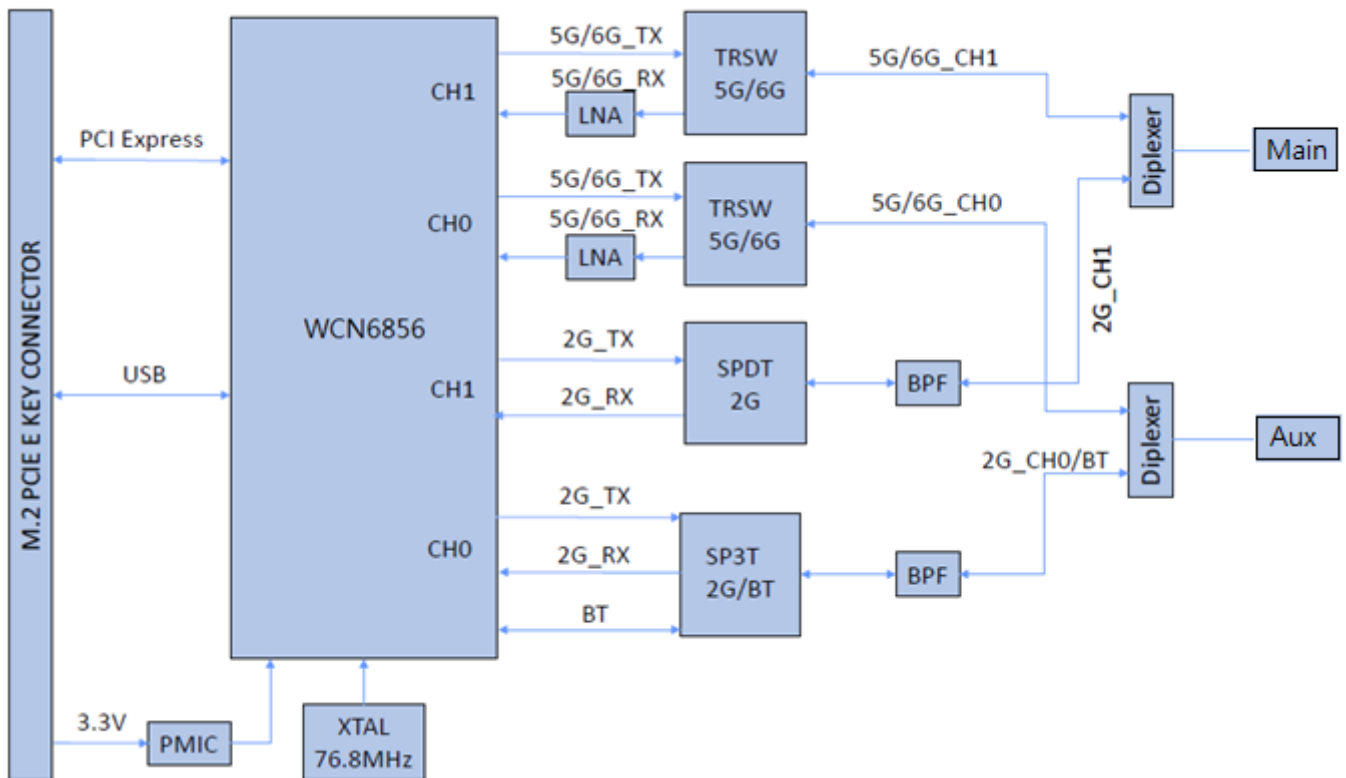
M.2 PCIE E KEY CONNECTOR

PCI Express

USB

3.3V

PMIC

WCN6856

CH1

CH0

CH1

CH0

XTAL
76.8MHz

5G/6G_TX

5G/6G_RX

LNA

TRSW
5G/6G

5G/6G_CH1

5G/6G_TX

5G/6G_RX

LNA

TRSW
5G/6G

5G/6G_CH0

2G_TX

2G_RX

SPDT
2G

BPF

2G_CH1

2G_TX

2G_RX

BT

SP3T
2G/BT

BPF

2G_CH0/BT

Diplexer

Main

Diplexer

Aux